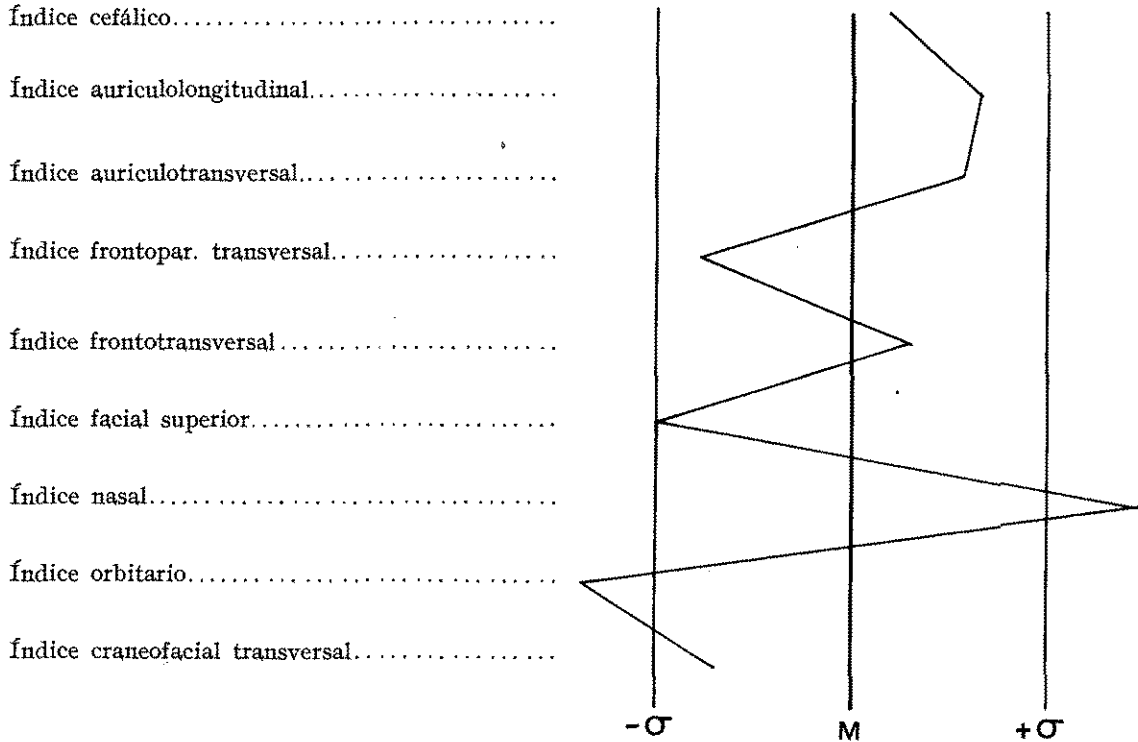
Índice cefálico............................

Índice auriculolongitudinal....................

Índice auriculotransversal....................

Índice frontopar. transversal..................

Índice frontotransversal......................

Índice facial superior........................

Índice nasal...............................

Índice orbitario.............................

Índice craneofacial transversal.................

$-\sigma$ M $+\sigma$